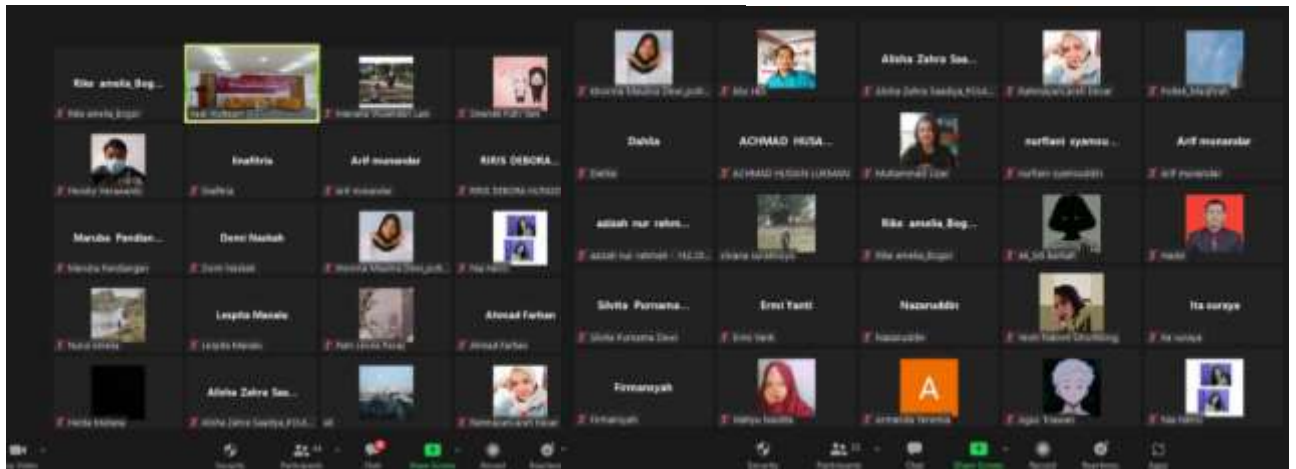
Rike amelia_Bog...
Rike amelia_bogor
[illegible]
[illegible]
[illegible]
Hendry Herawandi
Enaftiria
Enaftiria
Arif munandar
Arif munandar
RIRIS DEBORA...
RIRIS DEBORA HUTAGI
Maruba Pandian...
Maruba Pandiangan
Demi Nashak
Demi Nashak
Nisa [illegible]
Lespita Manalu
Lespita Manalu
Ahmad Farhan
Ahmad Farhan
Alisha Zahra Saa...
Alisha Zahra Saadiya_PSS4...
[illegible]
Share Screen
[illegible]
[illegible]
Alisha Zahra Saa...
Alisha Zahra Saadiya_PSS4...
Dahlia
Dahlia
ACHMAD HUSA...
ACHMAD HUSAIN LUKMAN
Muhammad Lipar
nurfiani syamsu...
nurfiani syamsuddin
Arif munandar
Arif munandar
azizah nur rahm...
azizah nur rahmah - 142.
Rike amelia_Bog...
Rike amelia_bogor
Silvita Purnama...
Silvita Purnama Dewi
Ermi Yanti
Ermi Yanti
Nazaruddin
Nazaruddin
Ita suraya
Ita suraya
Firmansyah
Firmansyah
A
Share Screen